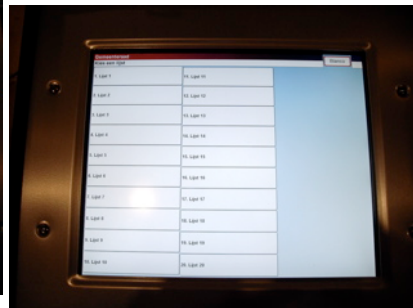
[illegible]
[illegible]
Blanco

1. Lijst 1
2. Lijst 2
3. Lijst 3
4. Lijst 4
5. Lijst 5
6. Lijst 6
7. Lijst 7
8. Lijst 8
9. Lijst 9
10. Lijst 10

11. Lijst 11
12. Lijst 12
13. Lijst 13
14. Lijst 14
15. Lijst 15
16. Lijst 16
17. Lijst 17
18. Lijst 18
19. Lijst 19
20. Lijst 20